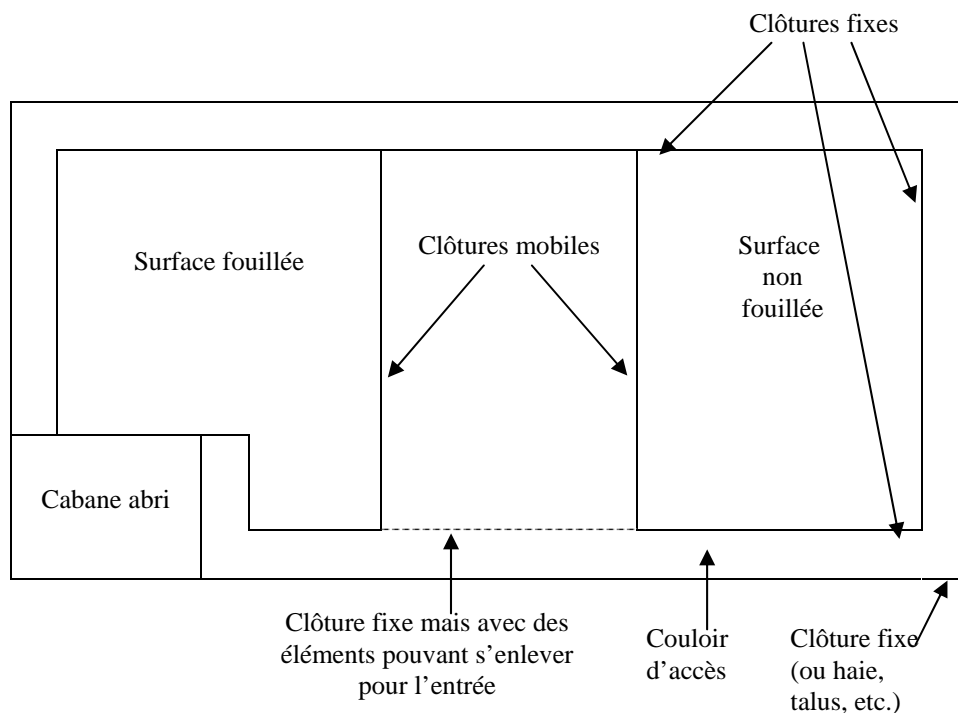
Clôtures fixes

Surface fouillée

Clôtures mobiles

Surface non fouillée

Cabane abri

Clôture fixe mais avec des éléments pouvant s'enlever pour l'entrée

Couloir d'accès

Clôture fixe (ou haie, talus, etc.)